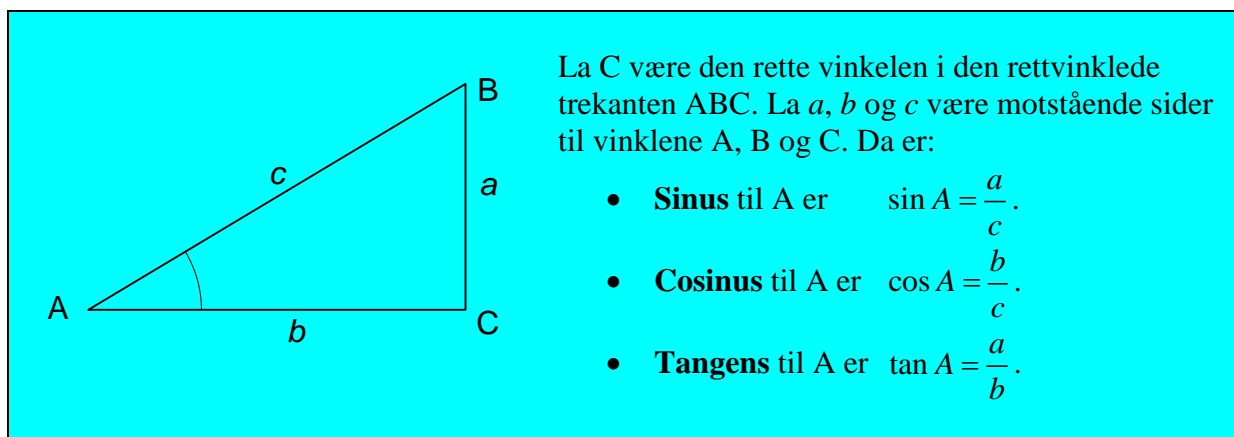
B

c

a

A

b

C

La C være den rette vinkelen i den rettvinklede trekanten ABC. La *a*, *b* og *c* være motstående sider til vinklene A, B og C. Da er:

- **Sinus** til A er $\sin A = \frac{a}{c}$.
- **Cosinus** til A er $\cos A = \frac{b}{c}$.
- **Tangens** til A er $\tan A = \frac{a}{b}$.